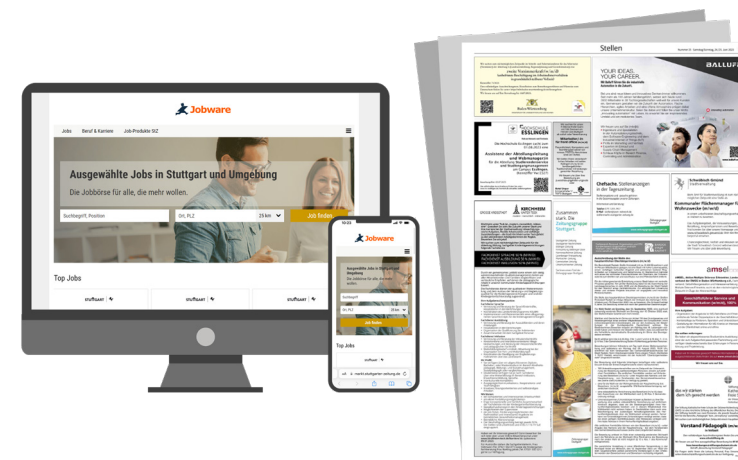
Jobware

Jobs   Beruf & Karriere   Job-Produkte StZ

Ausgewählte Jobs in Stuttgart und Umgebung

Die Jobbörse für alle, die mehr wollen.

Suchbegriff, Position   Ort, PLZ   25 km   Job finden

Top Jobs

STUTTGART   STUTTGART   STUTTGART

Jobware

Ausgewählte Jobs in Stuttgart und Umgebung

Die Jobbörse für alle, die mehr wollen.

Suchbegriff

Ort, PLZ   25 km

Job finden

Top Jobs

STUTTGART

m.stuttgarter-zeitung.de

Stellen

YOUR IDEAS. YOUR CAREER.

BALLUFF

ESSLINGEN

KIRCHHEIM

Zusammen stark: Die Zeitungsgruppe Stuttgart

Chefsache: Stellenanzeigen in der Tageszeitung

Kommunaler Flächenmanager

amsel

Vorstand Pädagogik

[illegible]